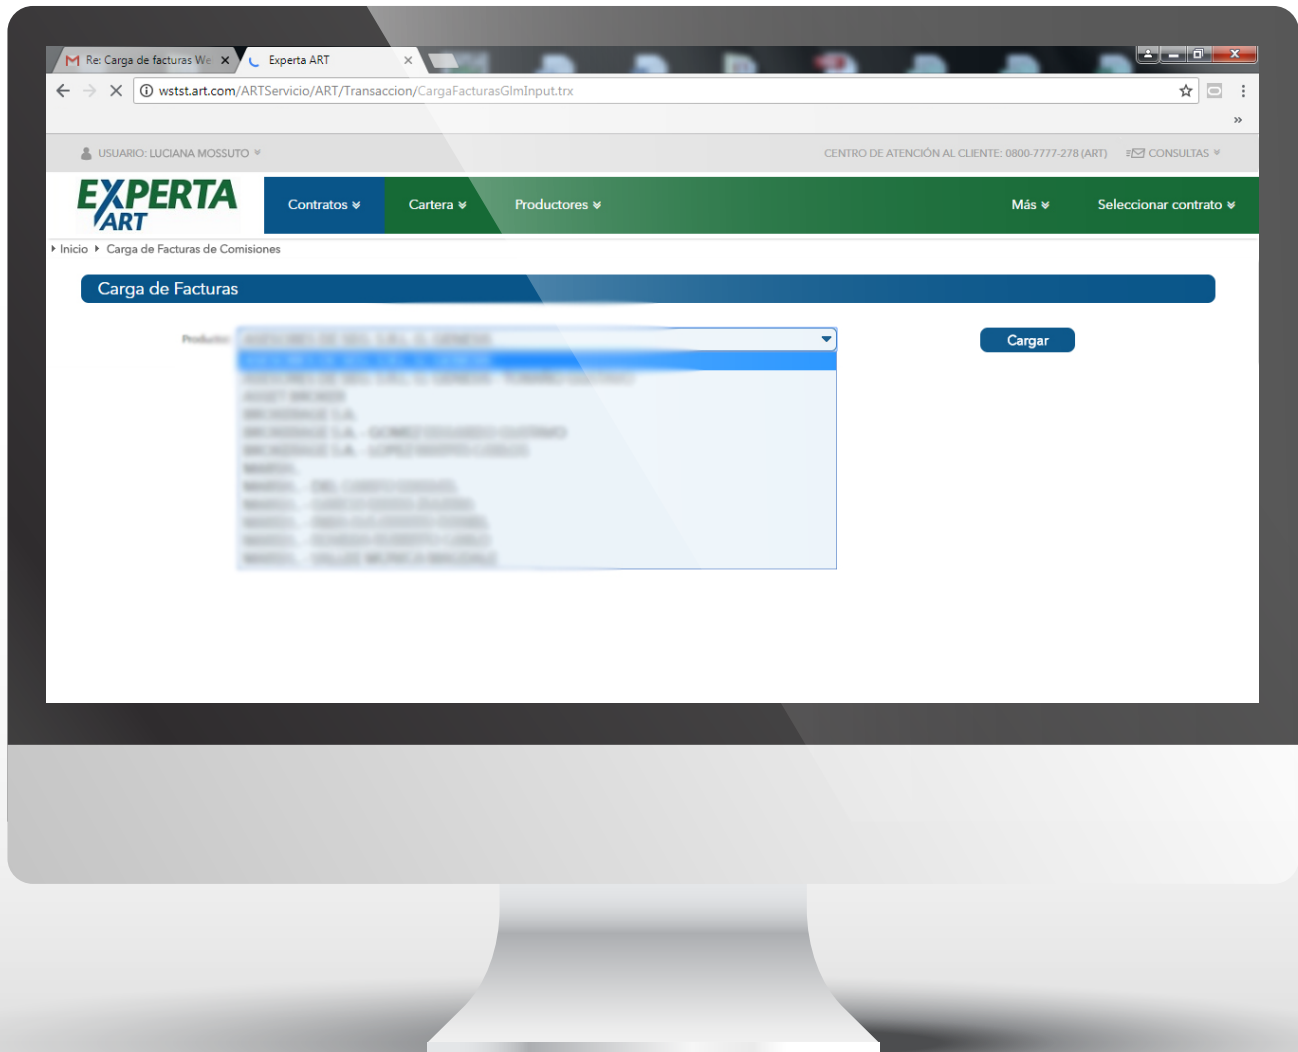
Re: Carga de facturas We ×
Experta ART ×

wstst.art.com/ARTServicio/ART/Transaccion/CargaFacturasGlmInput.trx

»

USUARIO: LUCIANA MOSSUTO

CENTRO DE ATENCIÓN AL CLIENTE: 0800-7777-278 (ART)
CONSULTAS

EXPERTA ART

Contratos
Cartera
Productores
Más
Seleccionar contrato

Inicio
Carga de Facturas de Comisiones

Carga de Facturas

Productor: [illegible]

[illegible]
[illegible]
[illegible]
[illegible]
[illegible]
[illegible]
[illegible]
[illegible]
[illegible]
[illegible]
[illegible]
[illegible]

Cargar